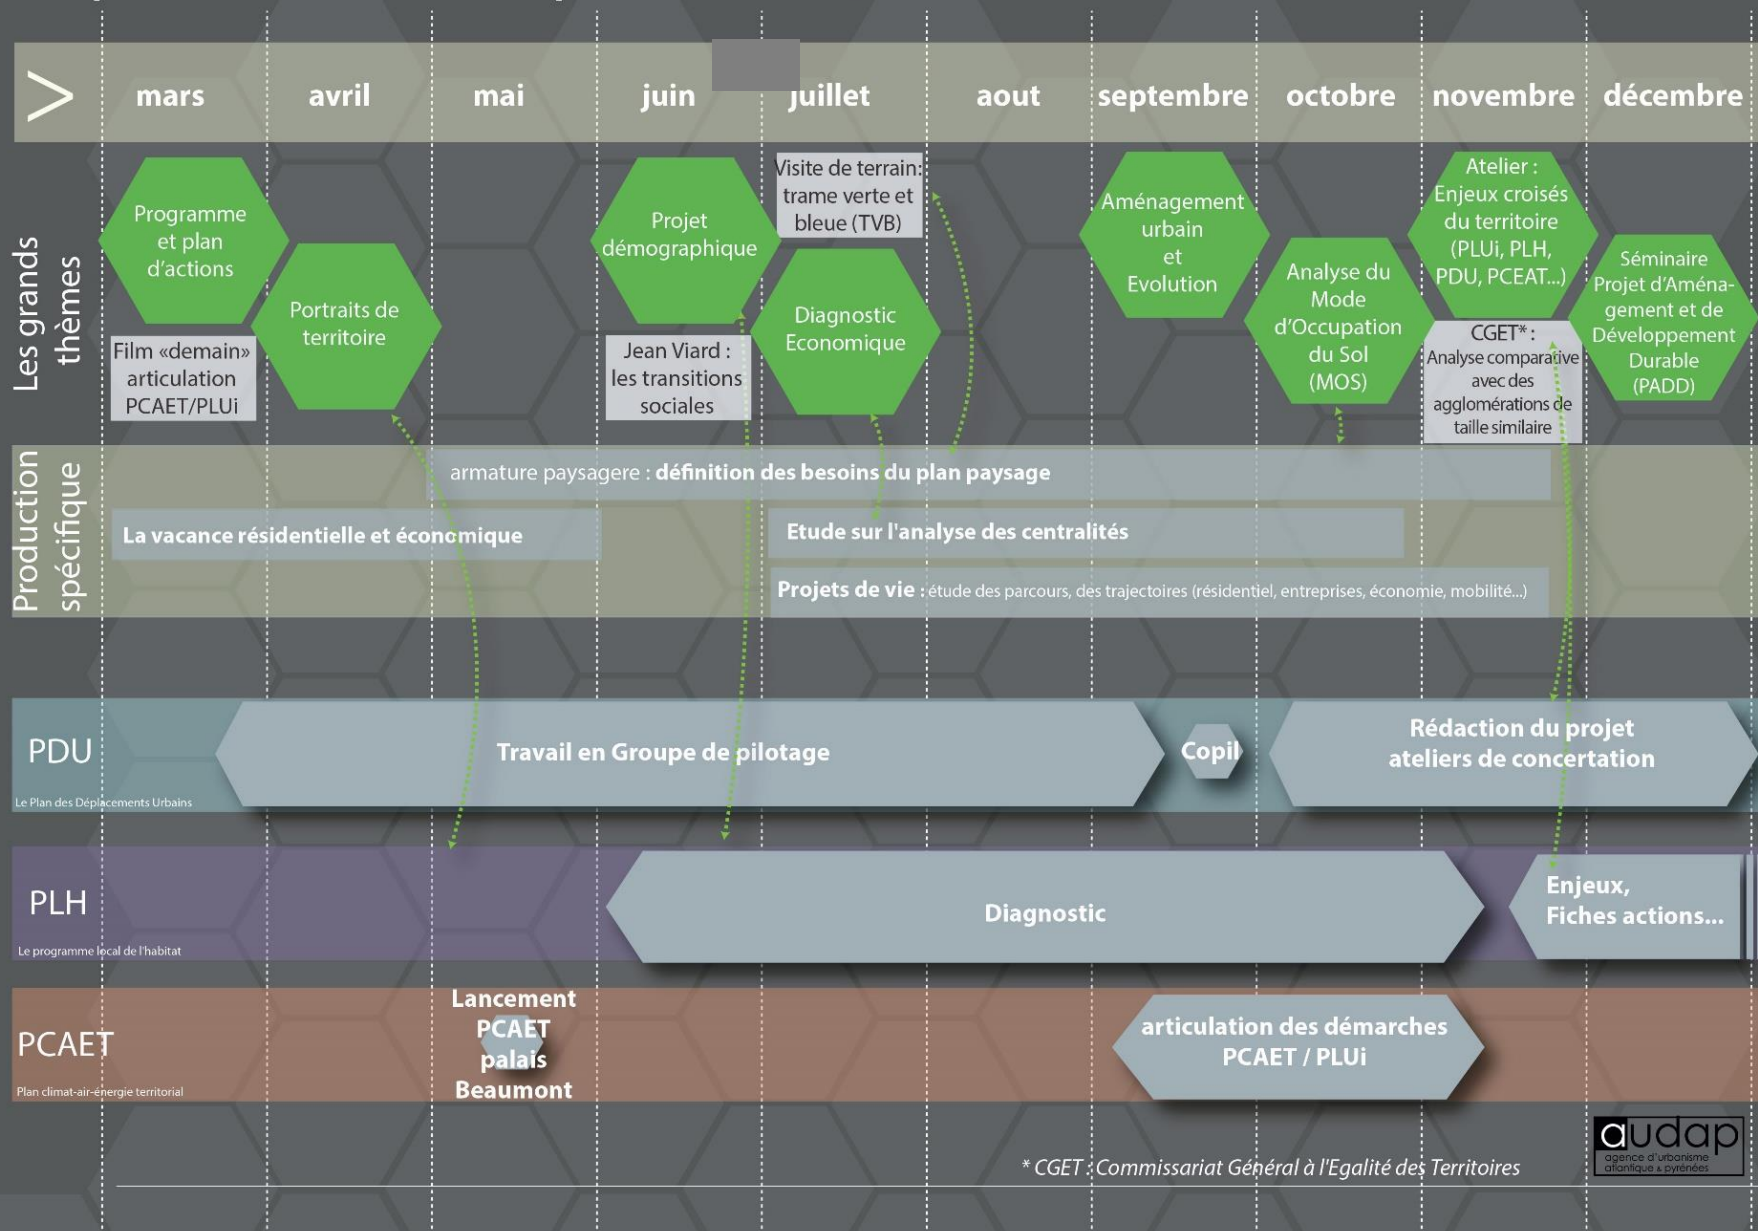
mars avril mai juin juillet aout septembre octobre novembre décembre

Les grands thèmes

Programme et plan d'actions

Portraits de territoire

Film «demain» articulation PCAET/PLUi

Projet démographique

Jean Viard : les transitions sociales

Visite de terrain: trame verte et bleue (TVB)

Diagnostic Economique

Aménagement urbain et Evolution

Analyse du Mode d'Occupation du Sol (MOS)

Atelier : Enjeux croisés du territoire (PLUi, PLH, PDU, PCEAT...)

CGET* : Analyse comparative avec des agglomérations de taille similaire

Séminaire Projet d'Aménagement et de Développement Durable (PADD)

Production spécifique

armature paysagere : définition des besoins du plan paysage

La vacance résidentielle et économique

Etude sur l'analyse des centralités

Projets de vie : étude des parcours, des trajectoires (résidentiel, entreprises, économie, mobilité...)

PDU
Le Plan des Déplacements Urbains

Travail en Groupe de pilotage

Copil

Rédaction du projet ateliers de concertation

PLH
Le programme local de l'habitat

Diagnostic

Enjeux, Fiches actions...

PCAET
Plan climat-air-énergie territorial

Lancement PCAET palais Beaumont

articulation des démarches PCAET / PLUi

audap agence d'urbanisme atlantique & pyrénées

* CGET : Commissariat Général à l'Egalité des Territoires